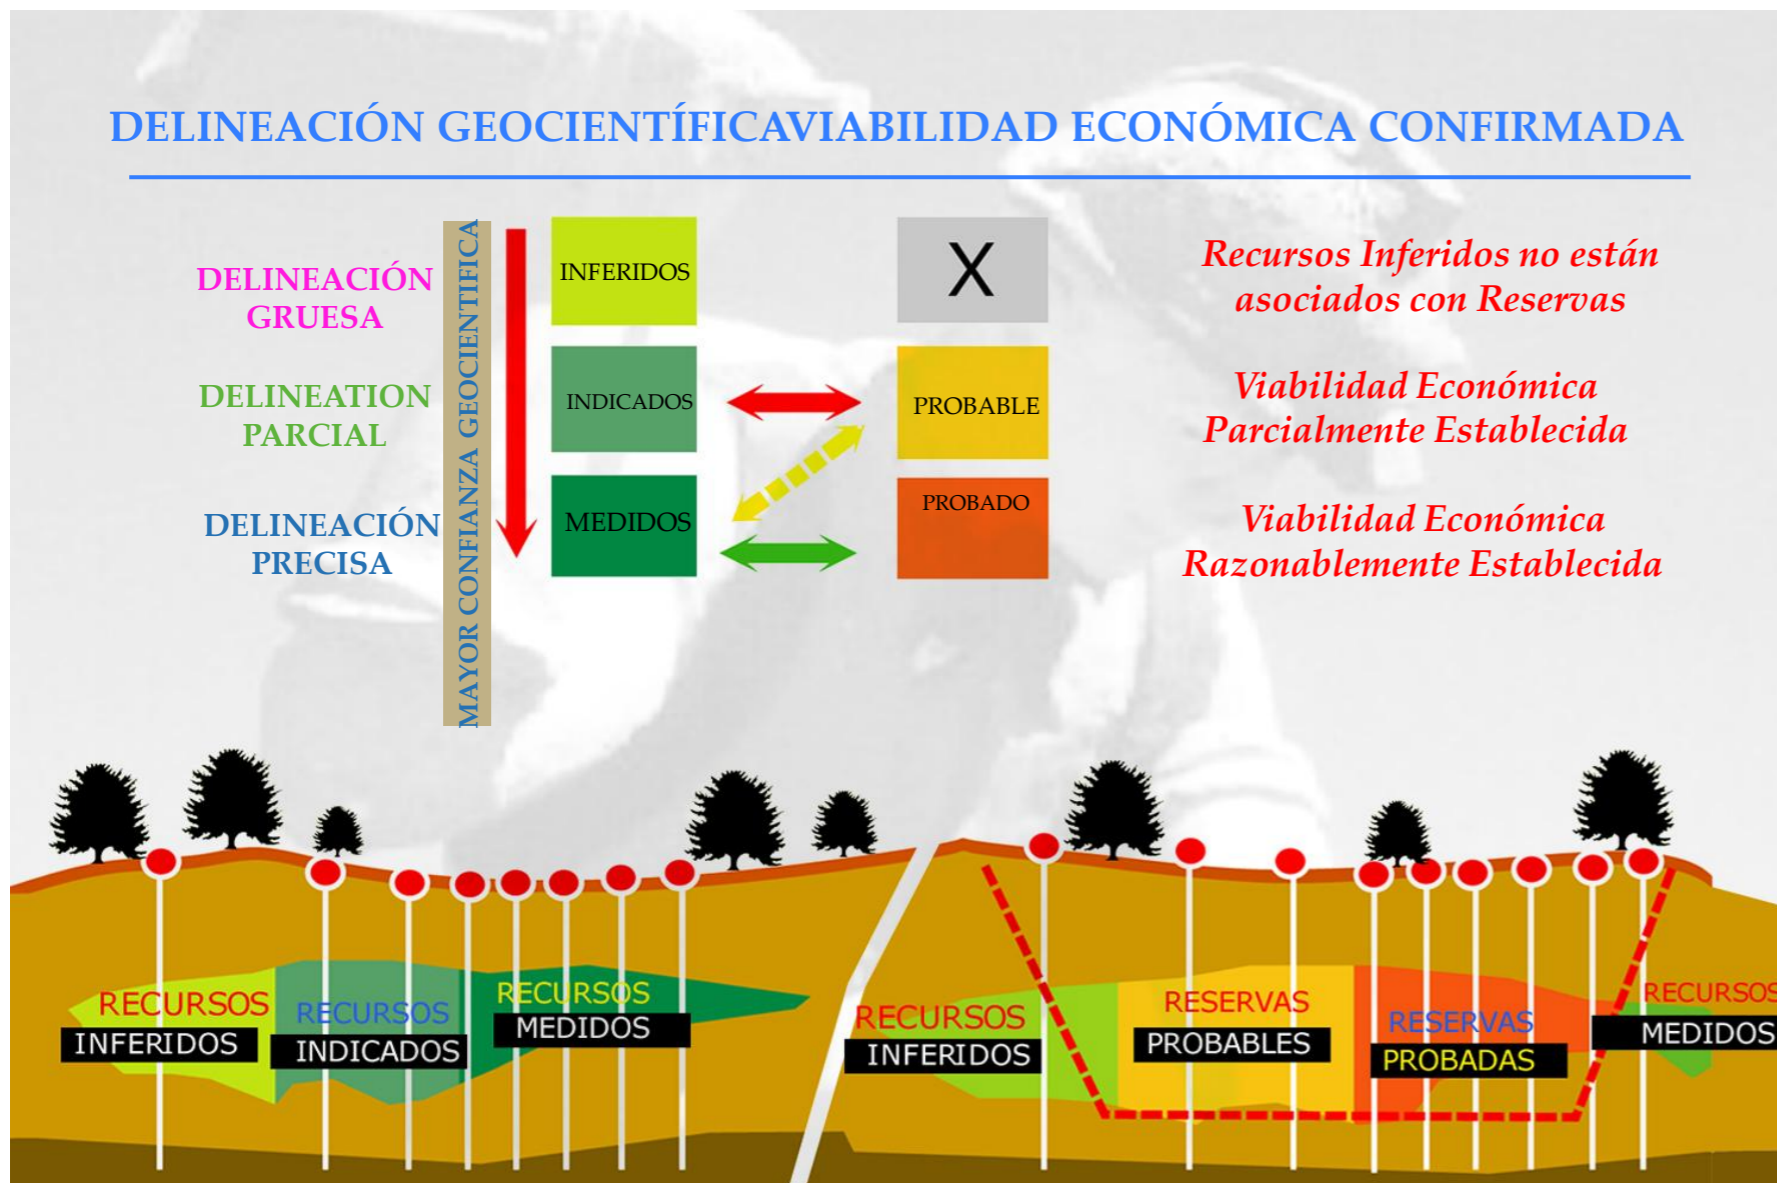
DELINEACIÓN GEOCIENTÍFICAVIABILIDAD ECONÓMICA CONFIRMADA

DELINEACIÓN GRUESA

DELINEATION PARCIAL

DELINEACIÓN PRECISA

MAYOR CONFIANZA GEOCIENTIFICA

INFERIDOS

INDICADOS

MEDIDOS

X

PROBABLE

PROBADO

Recursos Inferidos no están asociados con Reservas

Viabilidad Económica Parcialmente Establecida

Viabilidad Económica Razonablemente Establecida

RECURSOS INFERIDOS

RECURSOS INDICADOS

RECURSOS MEDIDOS

RECURSOS INFERIDOS

RESERVAS PROBABLES

RESERVAS PROBADAS

RECURSOS MEDIDOS